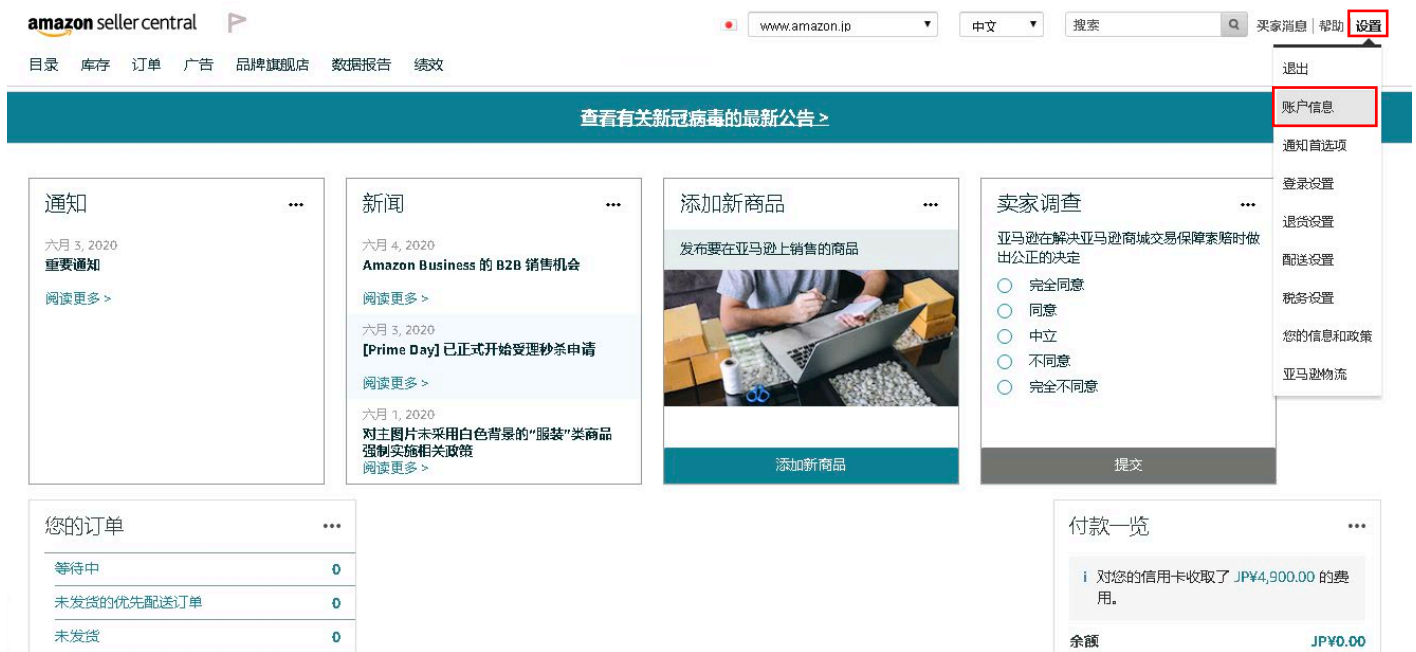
amazon seller central

www.amazon.jp
中文
搜索
买家消息 | 帮助 设置

目录 库存 订单 广告 品牌旗舰店 数据报告 绩效

退出
账户信息
通知首选项
登录设置
退货设置
配送设置
税务设置
您的信息和政策
亚马逊物流

查看有关新冠病毒的最新公告 >

通知 ...
六月 3, 2020
重要通知
阅读更多 >

新闻 ...
六月 4, 2020
Amazon Business 的 B2B 销售机会
阅读更多 >
六月 3, 2020
[Prime Day] 已正式开始受理秒杀申请
阅读更多 >
六月 1, 2020
对主图片未采用白色背景的"服装"类商品强制实施相关政策
阅读更多 >

添加新商品 ...
发布要在亚马逊上销售的商品
添加新商品

卖家调查 ...
亚马逊在解决亚马逊商城交易保障索赔时做出公正的决定
完全同意
同意
中立
不同意
完全不同意
提交

您的订单 ...
等待中 0
未发货的优先配送订单 0
未发货 0

付款一览 ...
i 对您的信用卡收取了 JP¥4,900.00 的费用。
余额 JP¥0.00